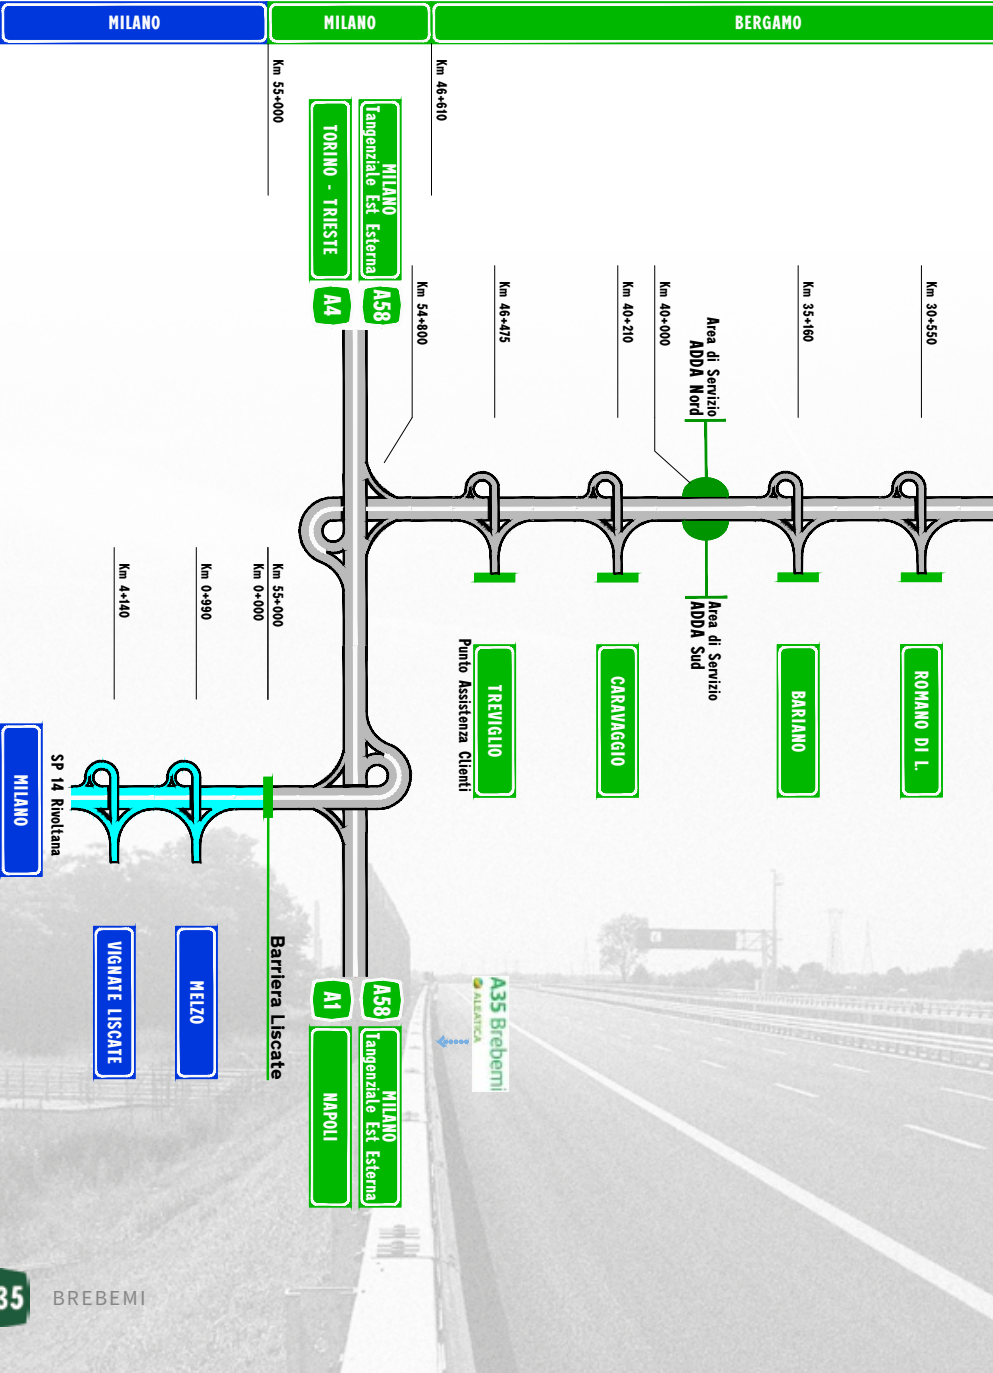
MILANO

MILANO

BERGAMO

Km 55+000

Km 46+610

TORINO - TRIESTE

MILANO Tangenziale Est Esterna

A4

A58

Km 54+800

Km 46+475

Km 40+210

Km 40+000

Area di Servizio ADDA Nord

Km 35+160

Km 30+550

Km 55+000
Km 0+000

Km 0+990

Km 4+140

Area di Servizio ADDA Sud

Punto Assistenza Clienti

TREVIGLIO

CARAVAGGIO

BARIANO

ROMANO DI L.

MILANO

SP 14 Rivoltana

Barriera Liscate

VIGNATE LISCATE

MELZO

A1

A58

NAPOLI

MILANO Tangenziale Est Esterna

A35 Brebemi

35

BREBEMI